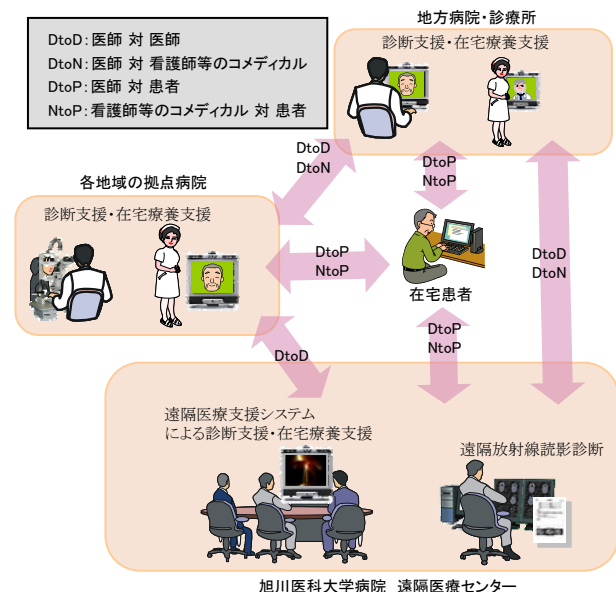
DtoD：医師 対 医師
DtoN：医師 対 看護師等のコメディカル
DtoP：医師 対 患者
NtoP：看護師等のコメディカル 対 患者

地方病院・診療所
診断支援・在宅療養支援

DtoD
DtoN

DtoP
NtoP

各地域の拠点病院
診断支援・在宅療養支援

DtoP
NtoP

在宅患者

DtoD
DtoN

DtoD

DtoP
NtoP

遠隔医療支援システム
による診断支援・在宅療養支援

遠隔放射線読影診断

旭川医科大学病院　遠隔医療センター